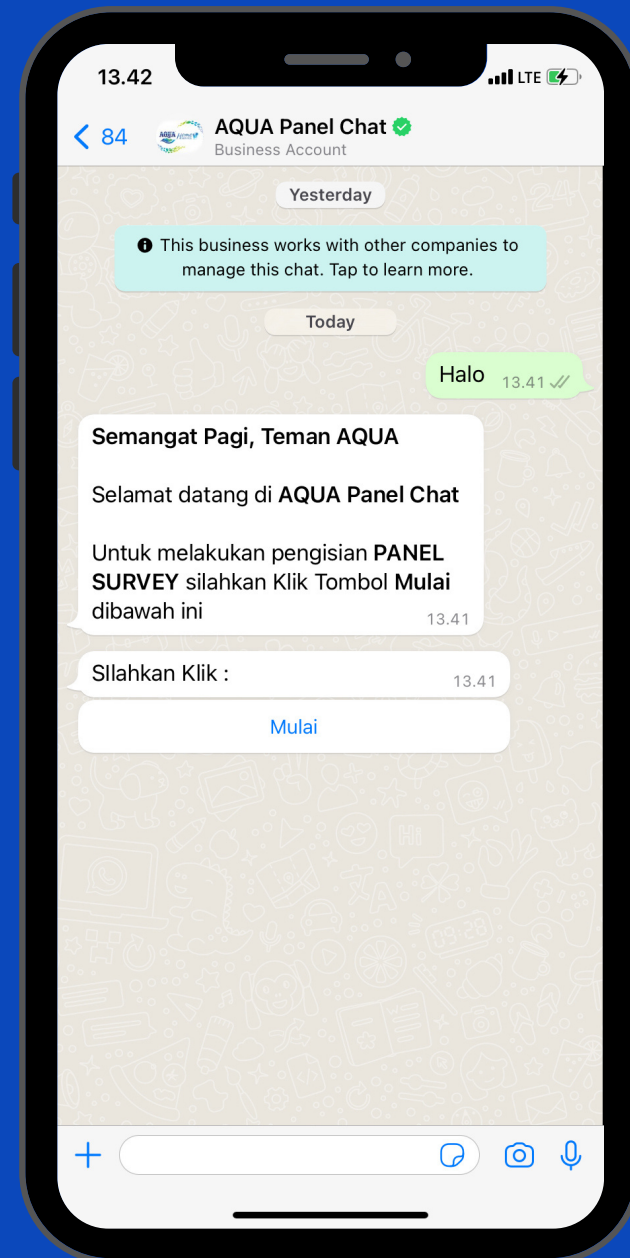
13.42

LTE

< 84

AQUA Panel Chat

Business Account

Yesterday

This business works with other companies to manage this chat. Tap to learn more.

Today

Halo 13.41

Semangat Pagi, Teman AQUA

Selamat datang di AQUA Panel Chat

Untuk melakukan pengisian PANEL SURVEY silahkan Klik Tombol Mulai dibawah ini 13.41

SIlahkan Klik : 13.41

Mulai

+